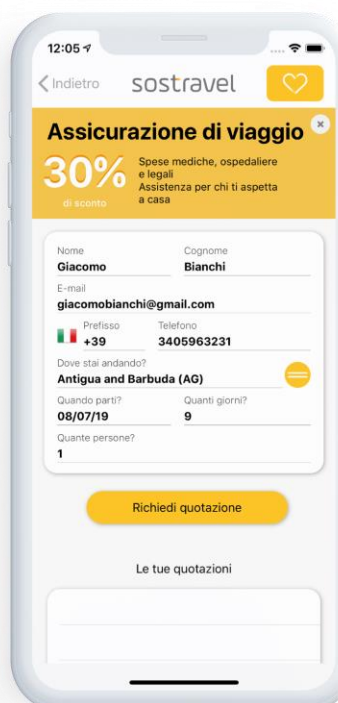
12:05

Indietro sostravel

Assicurazione di viaggio

30% di sconto

Spese mediche, ospedaliere e legali
Assistenza per chi ti aspetta a casa

Nome
Giacomo

Cognome
Bianchi

E-mail
giacomobianchi@gmail.com

Prefisso
+39

Telefono
3405963231

Dove stai andando?
Antigua and Barbuda (AG)

Quando parti?
08/07/19

Quanti giorni?
9

Quante persone?
1

Richiedi quotazione

Le tue quotazioni